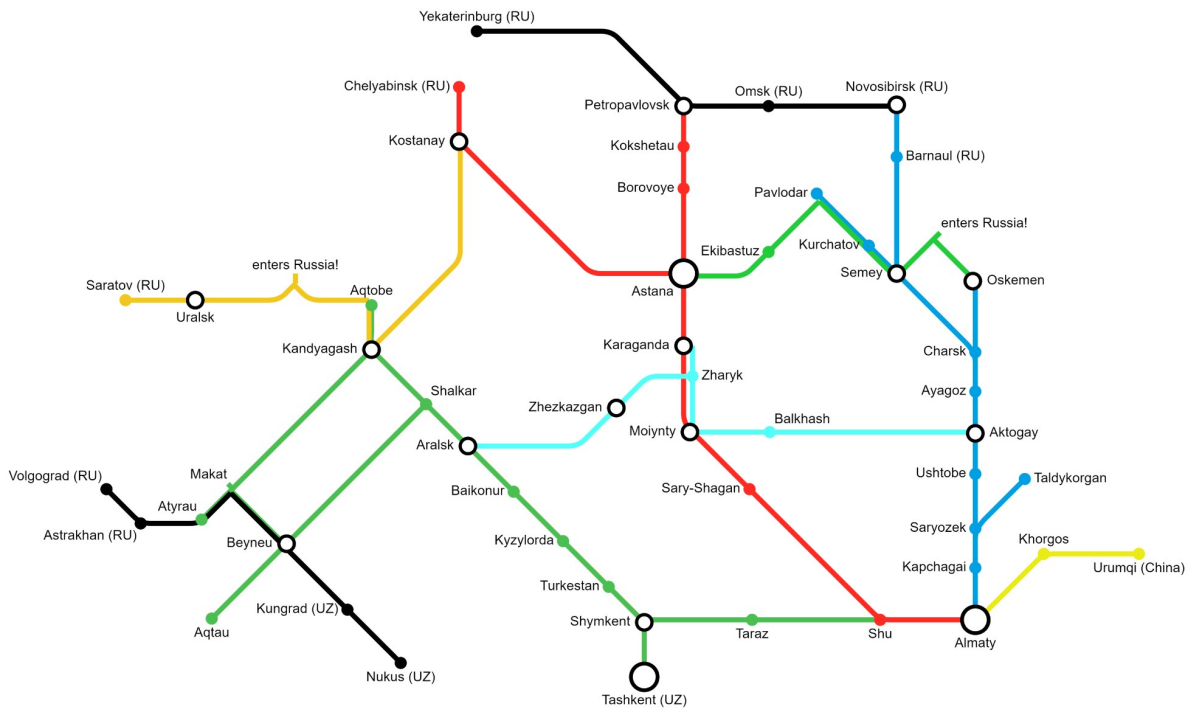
Yekaterinburg (RU)
Chelyabinsk (RU)
Petropavlovsk
Omsk (RU)
Novosibirsk (RU)
Kostanay
Kokshetau
Barnaul (RU)
Borovoye
Pavlodar
enters Russia!
Kurchatov
Ekibastuz
Semey
Oskemen
enters Russia!
Astana
Saratov (RU)
Uralsk
Aqtobe
Kandyagash
Karaganda
Charsk
Zharyk
Ayagoz
Shalkar
Zhezkazgan
Balkhash
Aralsk
Moiynty
Aktogay
Makat
Volgograd (RU)
Sary-Shagan
Ushtobe
Taldykorgan
Atyrau
Baikonur
Astrakhan (RU)
Beyneu
Saryozek
Kyzylorda
Khorgos
Kapchagai
Urumqi (China)
Turkestan
Kungrad (UZ)
Shymkent
Aqtau
Taraz
Shu
Almaty
Nukus (UZ)
Tashkent (UZ)